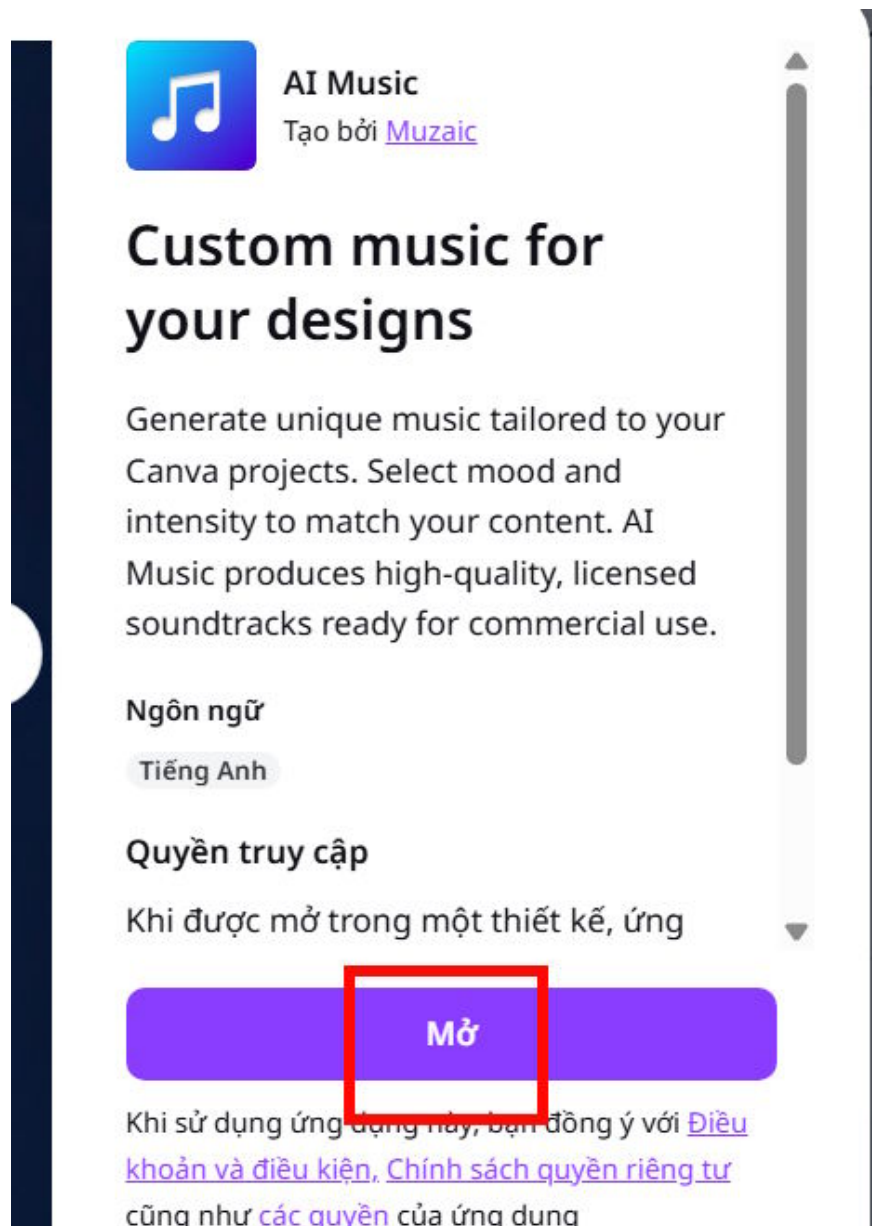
AI Music
Tạo bởi Muzaic

Custom music for your designs

Generate unique music tailored to your Canva projects. Select mood and intensity to match your content. AI Music produces high-quality, licensed soundtracks ready for commercial use.

Ngôn ngữ

Tiếng Anh

Quyền truy cập

Khi được mở trong một thiết kế, ứng

Mở

Khi sử dụng ứng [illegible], bạn đồng ý với Điều khoản và điều kiện, Chính sách quyền riêng tư cũng như các quyền của ứng dụng